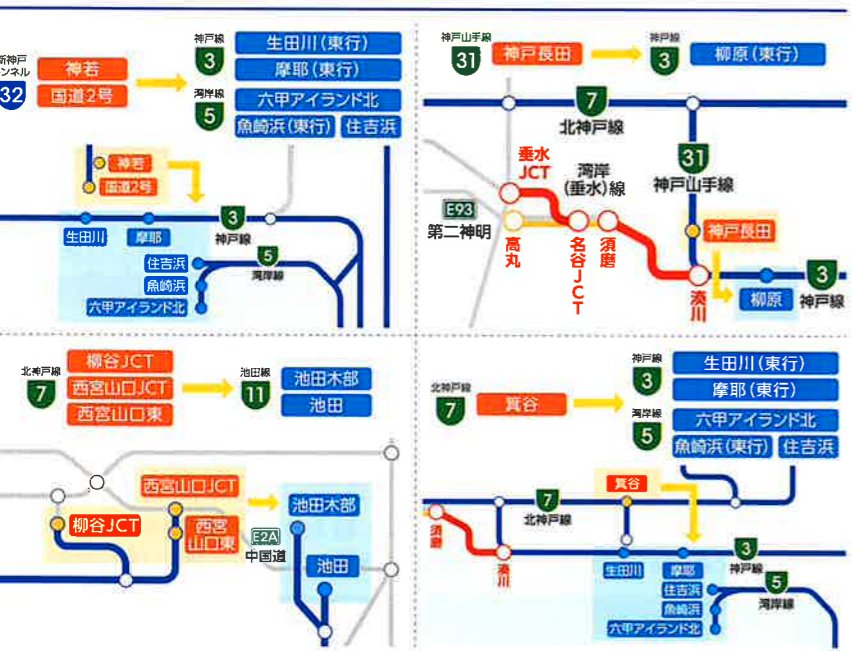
新神戸
トンネル
32
神若
国道2号
神戸線
3
湾岸線
5
生田川(東行)
摩耶(東行)
六甲アイランド北
魚崎浜(東行)
住吉浜
神若
国道2号
生田川
摩耶
3
神戸線
5
湾岸線
住吉浜
魚崎浜
六甲アイランド北

神戸山手線
31
神戸長田
神戸線
3
柳原(東行)
7
北神戸線
垂水
JCT
湾岸
(垂水)線
31
神戸山手線
E93
第二神明
高丸
名谷JCT
須磨
神戸長田
湊川
柳原
3
神戸線

北神戸線
7
柳谷JCT
西宮山口JCT
西宮山口東
池田線
11
池田木部
池田
西宮山口JCT
柳谷JCT
西宮
山口東
E2A
中国道
池田木部
池田

北神戸線
7
箕谷
神戸線
3
湾岸線
5
生田川(東行)
摩耶(東行)
六甲アイランド北
魚崎浜(東行)
住吉浜
箕谷
7
北神戸線
須磨
湊川
生田川
摩耶
3
神戸線
住吉浜
魚崎浜
5
湾岸線
六甲アイランド北